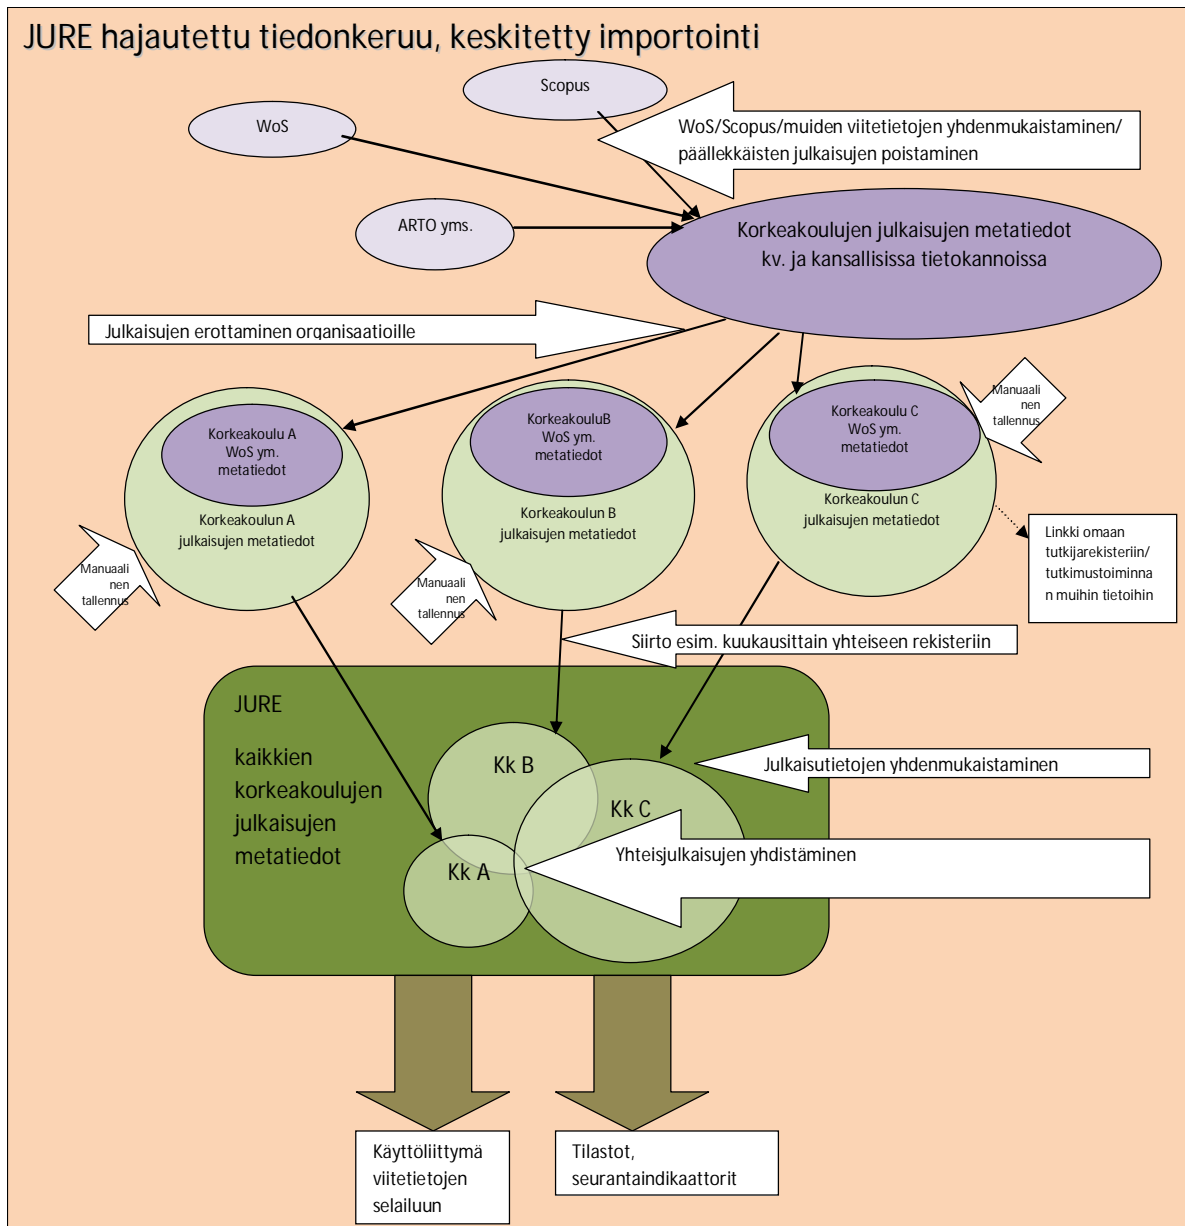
JURE hajautettu tiedonkeruu, keskitetty importointi

Scopus

WoS

WoS/Scopus/muiden viitetietojen yhdenmukaistaminen/ päällekkäisten julkaisujen poistaminen

ARTO yms.

Korkeakoulujen julkaisujen metatiedot kv. ja kansallisissa tietokannoissa

Julkaisujen erottaminen organisaatioille

Korkeakoulu A WoS ym. metatiedot

Korkeakoulun A julkaisujen metatiedot

KorkeakouluB WoS ym. metatiedot

Korkeakoulun B julkaisujen metatiedot

Korkeakoulu C WoS ym. metatiedot

Korkeakoulun C julkaisujen metatiedot

Manuaalinen tallennus

Manuaalinen tallennus

Manuaalinen tallennus

Linkki omaan tutkijarekisteriin/ tutkimustoiminnan muihin tietoihin

Siirto esim. kuukausittain yhteiseen rekisteriin

JURE

kaikkien korkeakoulujen julkaisujen metatiedot

Kk B

Kk C

Kk A

Julkaisutietojen yhdenmukaistaminen

Yhteisjulkaisujen yhdistäminen

Käyttöliittymä viitetietojen selailuun

Tilastot, seurantaindikaattorit